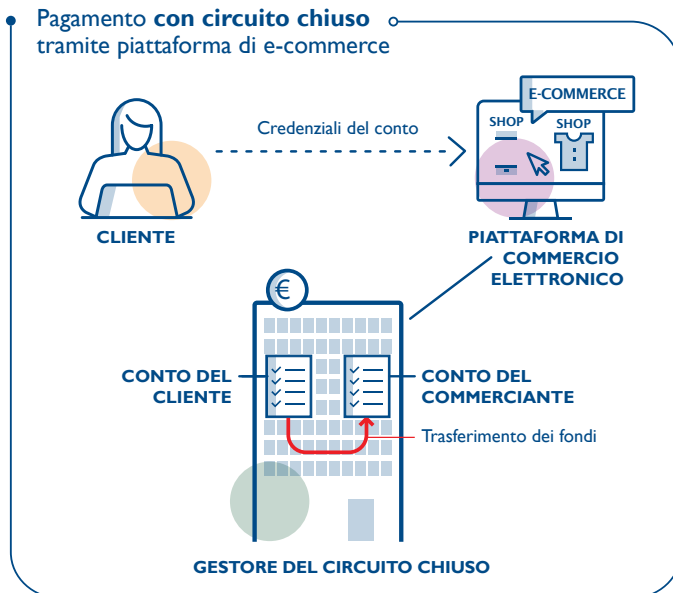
Pagamento **con circuito chiuso** tramite piattaforma di e-commerce

Credenziali del conto

CLIENTE

E-COMMERCE

SHOP

SHOP

PIATTAFORMA DI COMMERCIO ELETTRONICO

€

CONTO DEL CLIENTE

CONTO DEL COMMERCIANTE

Trasferimento dei fondi

GESTORE DEL CIRCUITO CHIUSO